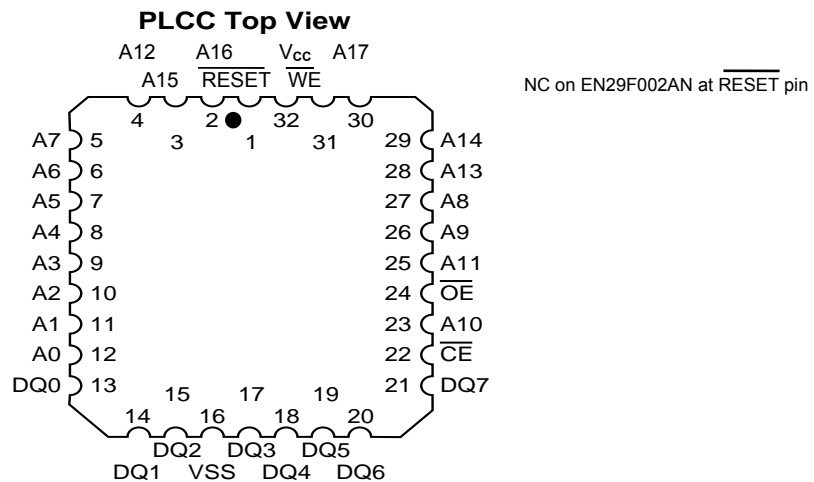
PLCC Top View

A12 A16 $V_{cc}$ A17
A15 $\overline{RESET}$ $\overline{WE}$

NC on EN29F002AN at $\overline{RESET}$ pin

4 2 32 30
3 1 31

A7 5
A6 6
A5 7
A4 8
A3 9
A2 10
A1 11
A0 12
DQ0 13

29 A14
28 A13
27 A8
26 A9
25 A11
24 $\overline{OE}$
23 A10
22 $\overline{CE}$
21 DQ7

15 17 19
14 16 18 20
DQ2 DQ3 DQ5
DQ1 VSS DQ4 DQ6